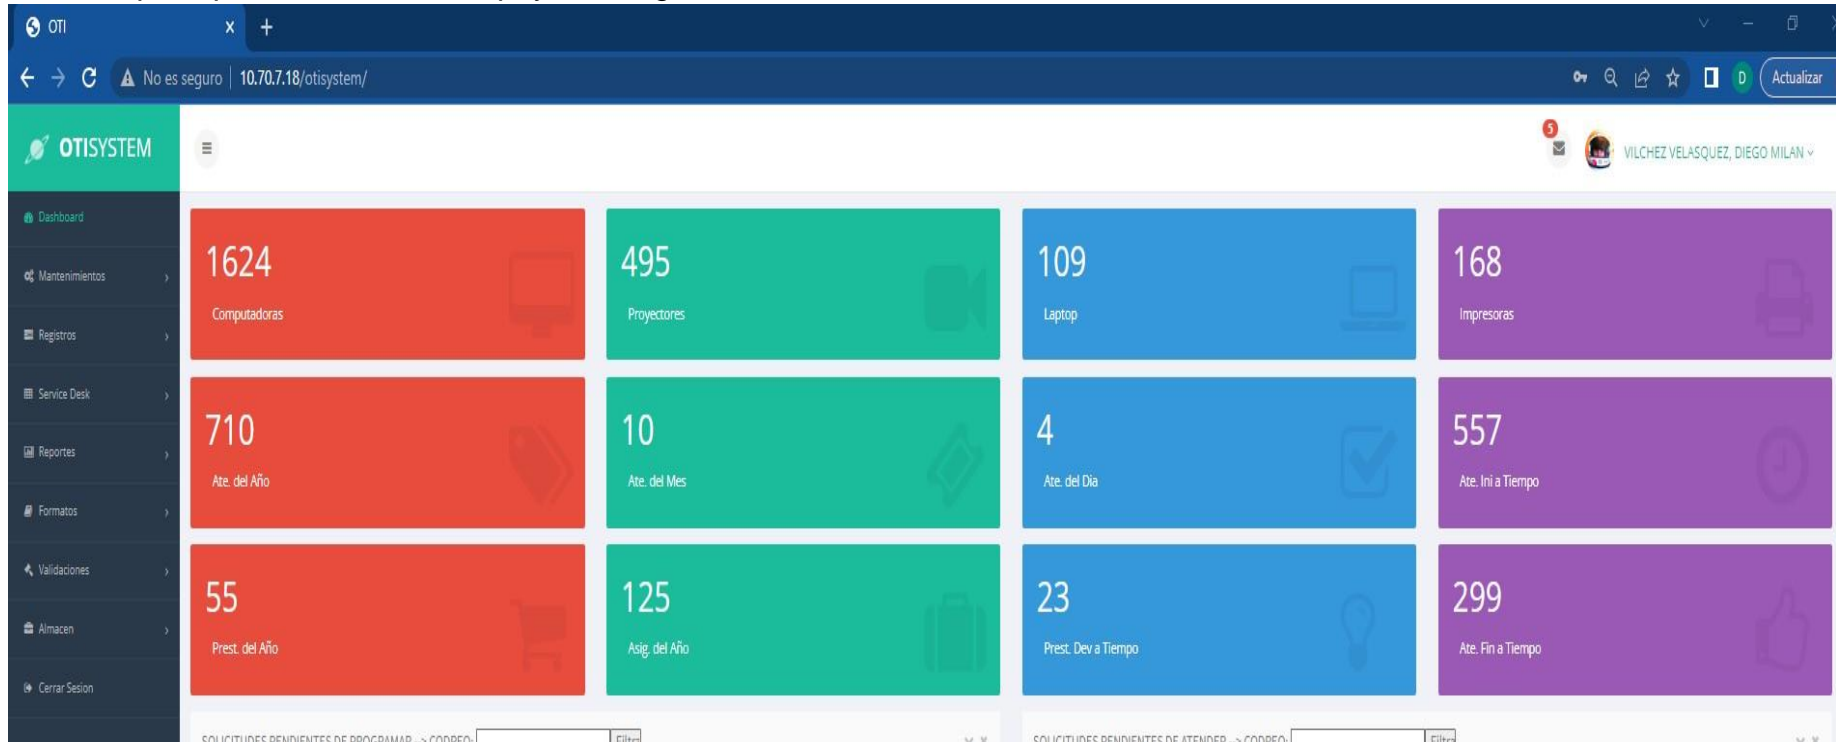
OTI
No es seguro | 10.70.7.18/otisystem/
D Actualizar

OTISYSTEM
5
VILCHEZ VELASQUEZ, DIEGO MILAN

Dashboard
Mantenimientos
Registros
Service Desk
Reportes
Formatos
Validaciones
Almacen
Cerrar Sesion

1624
Computadoras

495
Proyectores

109
Laptop

168
Impresoras

710
Ate. del Año

10
Ate. del Mes

4
Ate. del Dia

557
Ate. Ini a Tiempo

55
Prest. del Año

125
Asig. del Año

23
Prest. Dev a Tiempo

299
Ate. Fin a Tiempo

SOLICITUDES PENDIENTES DE PROGRAMAR - > CORREO: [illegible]

SOLICITUDES PENDIENTES DE ATENDER - > CORREO: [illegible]